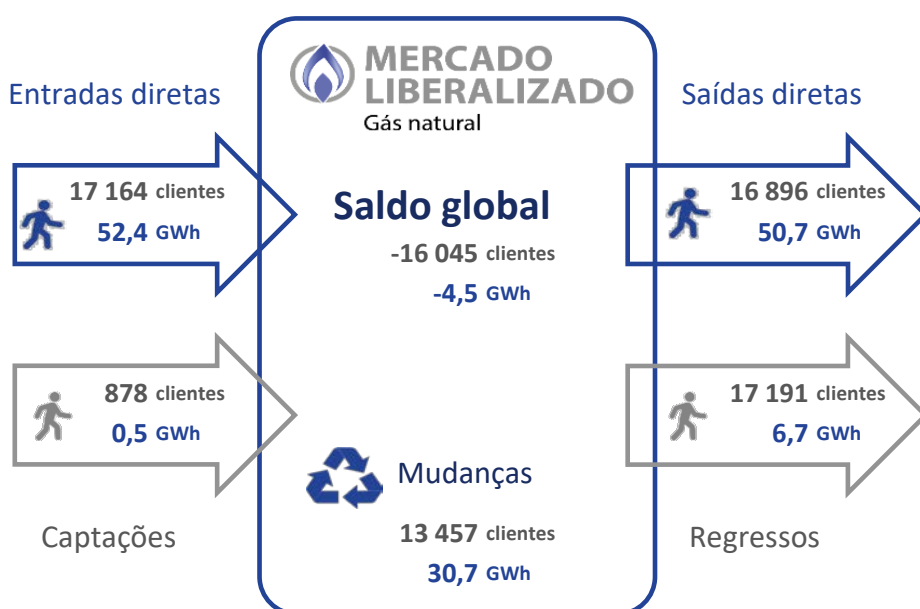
Entradas diretas

17 164 clientes
52,4 GWh

878 clientes
0,5 GWh

Captações

MERCADO LIBERALIZADO
Gás natural

Saldo global
-16 045 clientes
-4,5 GWh

Mudanças
13 457 clientes
30,7 GWh

Saídas diretas

16 896 clientes
50,7 GWh

17 191 clientes
6,7 GWh

Regressos